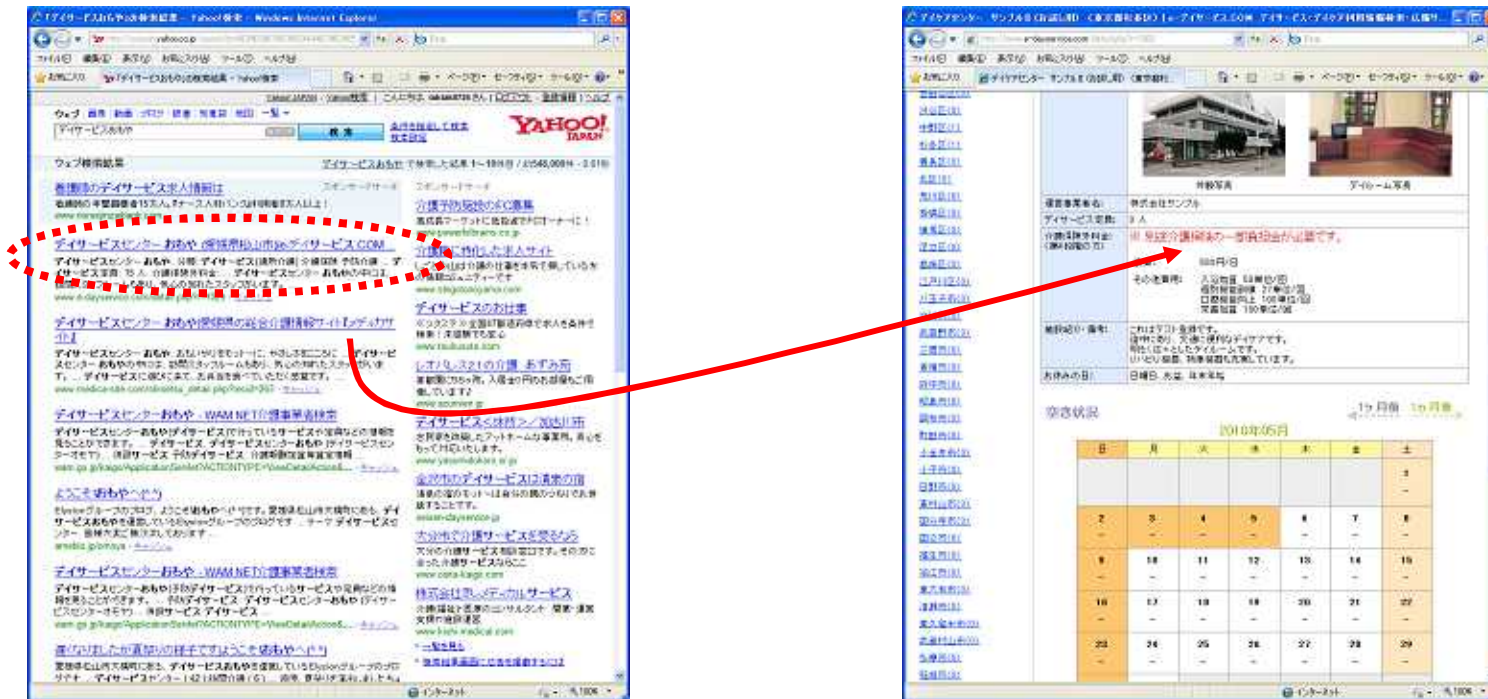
「デイサービスおもや」の検索結果 - Yahoo!検索 - Windows Internet Explorer

ファイル(F) 編集(E) 表示(V) お気に入り(A) ツール(T) ヘルプ(H)

お気に入り 「デイサービスおもや」の検索結果 - Yahoo!検索

ウェブ 画像 動画 ブログ 辞書 知恵袋 地図 一覧

デイサービスおもや 検索

YAHOO! JAPAN

ウェブ検索結果

デイサービスおもや で検索した結果 1～10件目 / 約548,000件

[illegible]のデイサービス求人情報は

デイサービスセンター おもや (愛媛県松山市)e-デイサービス.COM

デイサービスセンター おもや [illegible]

デイサービスセンター おもや(愛媛県)の総合介護情報サイト「メディカサ...」

デイサービスセンター おもや - WAM NET(介護事業者検索)

ようこそ おもや へどうぞ

デイサービスセンターおもや - WAM NET(介護事業者検索)

スポンサーサイト

介護予防施設の求人募集

介護職に特化した求人サイト

デイサービスのお仕事

レオパレス21の介護 あずみ苑

デイサービス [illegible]

金沢市のデイサービスは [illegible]

大分市で介護サービスを探すなら

株式会社 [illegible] メディカルサービス

インターネット 100%

デイケアセンター サンプル0 (お試し用) (東京都杉並区) | e-デイサービス.COM デイサービス・デイケア利用施設検索・比較サ...

ファイル(F) 編集(E) 表示(V) お気に入り(A) ツール(T) ヘルプ(H)

お気に入り デイケアセンター サンプル0 (お試し用) (東京都杉...

外観写真

デイルーム写真

運営事業者名: 株式会社サンプル

デイサービス定員: 8人

介護保険外料金:
※ 別途介護保険の一部負担金が必要です。

食費: 500円/日

その他費用:

施設紹介・備考:
これはテスト登録です。
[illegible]

お休みの日: 日曜日、祝祭、年末年始

空き状況

1ヶ月前 1ヶ月後

2010年05月

| 日 | 月 | 火 | 水 | 木 | 金 | 土 |
|---|---|---|---|---|---|---|
| | | | | | | 1 |
| 2 | 3 | 4 | 5 | 6 | 7 | 8 |
| 9 | 10 | 11 | 12 | 13 | 14 | 15 |
| 16 | 17 | 18 | 19 | 20 | 21 | 22 |
| 23 | 24 | 25 | 26 | 27 | 28 | 29 |

インターネット 100%